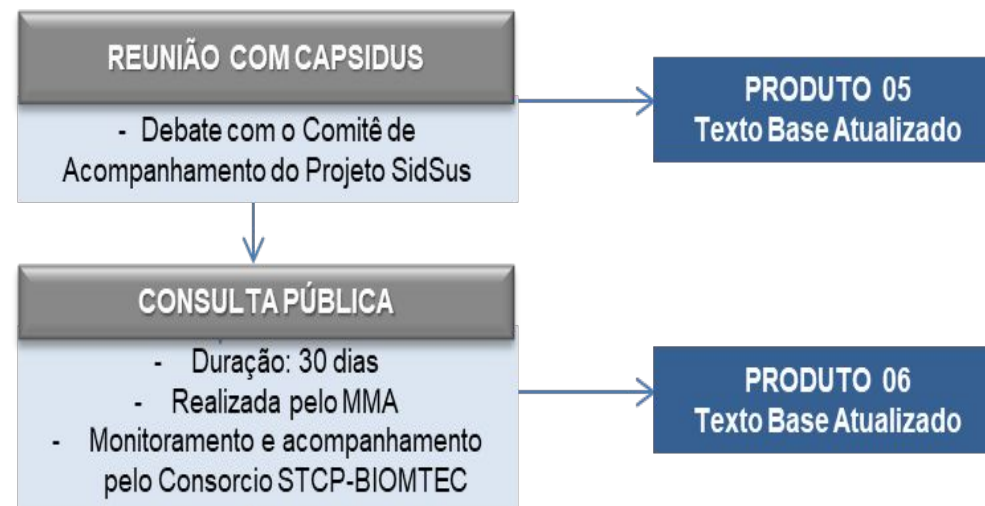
REUNIÃO COM CAPSIDUS

- Debate com o Comitê de Acompanhamento do Projeto SidSus

PRODUTO 05
Texto Base Atualizado

CONSULTA PÚBLICA

- Duração: 30 dias
- Realizada pelo MMA
- Monitoramento e acompanhamento pelo Consorcio STCP-BIOMTEC

PRODUTO 06
Texto Base Atualizado